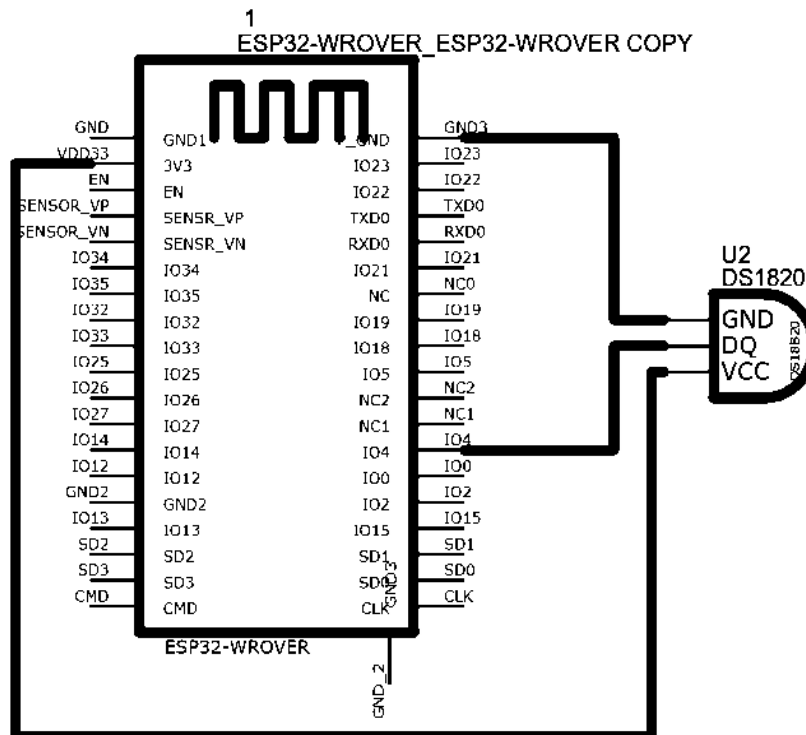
1
ESP32-WROVER_ESP32-WROVER COPY

GND
VDD33
EN
SENSOR_VP
SENSOR_VN
IO34
IO35
IO32
IO33
IO25
IO26
IO27
IO14
IO12
GND2
IO13
SD2
SD3
CMD

GND1
3V3
EN
SENSR_VP
SENSR_VN
IO34
IO35
IO32
IO33
IO25
IO26
IO27
IO14
IO12
GND2
IO13
SD2
SD3
CMD

_GND
IO23
IO22
TXD0
RXD0
IO21
NC
IO19
IO18
IO5
NC2
NC1
IO4
IO0
IO2
IO15
SD1
SD0
CLK

GND3
IO23
IO22
TXD0
RXD0
IO21
NC0
IO19
IO18
IO5
NC2
NC1
IO4
IO0
IO2
IO15
SD1
SD0
CLK

GND3

ESP32-WROVER

GND_2

U2
DS1820
GND
DQ
VCC
DS1820